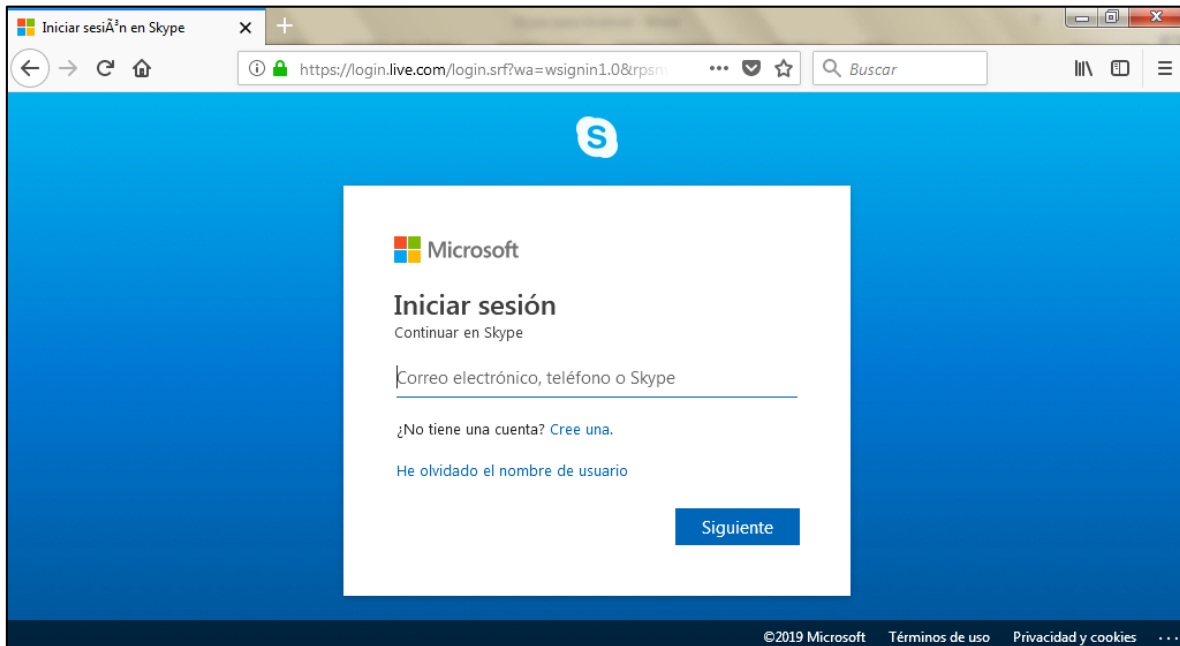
Iniciar sesiÃ³n en Skype

https://login.live.com/login.srf?wa=wsignin1.0&rpsn

Buscar

Microsoft

Iniciar sesión
Continuar en Skype

Correo electrónico, teléfono o Skype

¿No tiene una cuenta? Cree una.

He olvidado el nombre de usuario

Siguiente

©2019 Microsoft Términos de uso Privacidad y cookies ...